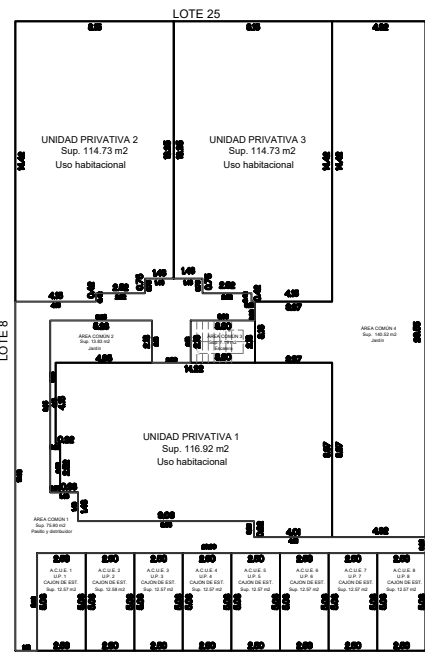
LOTE 25

LOTE 8

UNIDAD PRIVATIVA 2
Sup. 114.73 m2
Uso habitacional

UNIDAD PRIVATIVA 3
Sup. 114.73 m2
Uso habitacional

AREA COMUN 2
Sup. 13.63 m2
Jardín

AREA COMUN 3
Sup. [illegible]
Escalera

AREA COMUN 4
Sup. 148.52 m2
Jardín

UNIDAD PRIVATIVA 1
Sup. 116.92 m2
Uso habitacional

AREA COMUN 1
Sup. 75.80 m2
Pasillo y distribuidor

A.C.U.E. 1
U.P. 1
CAJON DE EST.
Sup. 12.57 m2

A.C.U.E. 2
U.P. 2
CAJON DE EST.
Sup. 12.58 m2

A.C.U.E. 3
U.P. 3
CAJON DE EST.
Sup. 12.57 m2

A.C.U.E. 4
U.P. 4
CAJON DE EST.
Sup. 12.57 m2

A.C.U.E. 5
U.P. 5
CAJON DE EST.
Sup. 12.57 m2

A.C.U.E. 6
U.P. 6
CAJON DE EST.
Sup. 12.57 m2

A.C.U.E. 7
U.P. 7
CAJON DE EST.
Sup. 12.57 m2

A.C.U.E. 8
U.P. 8
CAJON DE EST.
Sup. 12.57 m2

4.62
14.22
1.40
1.40
4.18
2.52
2.52
4.18
3.27
4.65
14.22
3.27
2.50
2.50
2.50
2.50
2.50
2.50
2.50
2.50
2.50
2.50
2.50
2.50
2.50
2.50
2.50
2.50
4.01
4.62
3.60
3.60